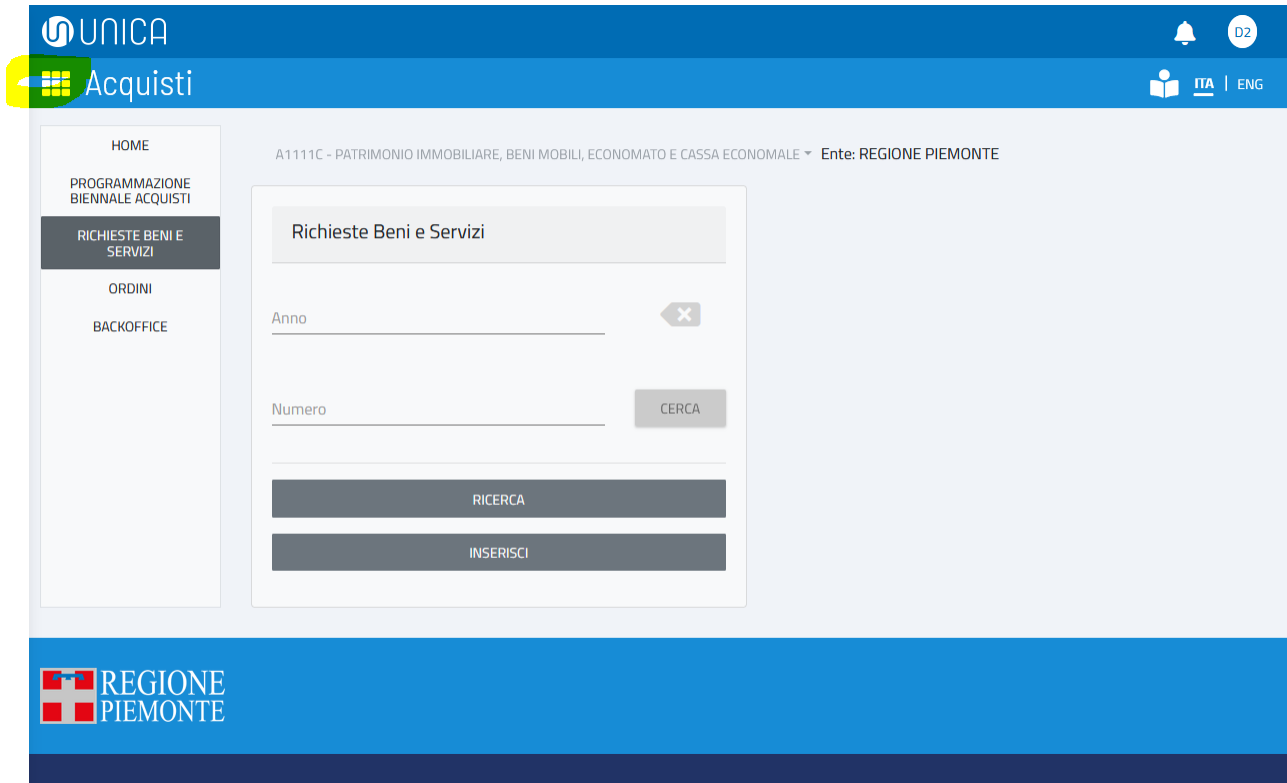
UNICA

D2

Acquisti

ITA | ENG

HOME

PROGRAMMAZIONE BIENNALE ACQUISTI

RICHIESTE BENI E SERVIZI

ORDINI

BACKOFFICE

A1111C - PATRIMONIO IMMOBILIARE, BENI MOBILI, ECONOMATO E CASSA ECONOMALE Ente: REGIONE PIEMONTE

Richieste Beni e Servizi

Anno

Numero

CERCA

RICERCA

INSERISCI

REGIONE PIEMONTE